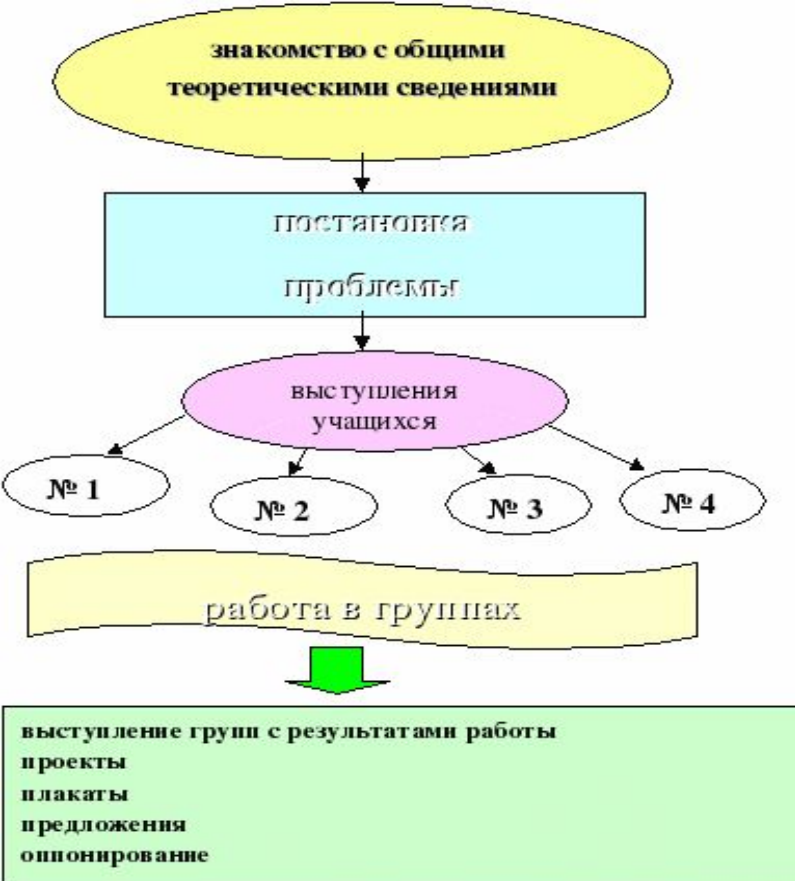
знакомство с общими теоретическими сведениями

постановка

проблемы

выступления учащихся

№ 1

№ 2

№ 3

№ 4

работа в группах

выступление групп с результатами работы
проекты
плакаты
предложения
оппонирование